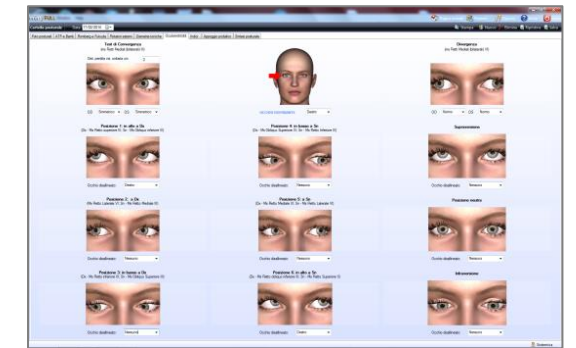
Test di Convergenza
Divergenza
Posizione 1: in alto a Dx
Posizione 4: in basso a Sx
Supraversione
Occhio deallineato
Destro
Nessuno
Posizione 2: a Dx
Posizione 5: a Sx
Posizione neutra
Posizione 3: in basso a Dx
Posizione 6: in alto a Sx
Infraversione
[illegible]